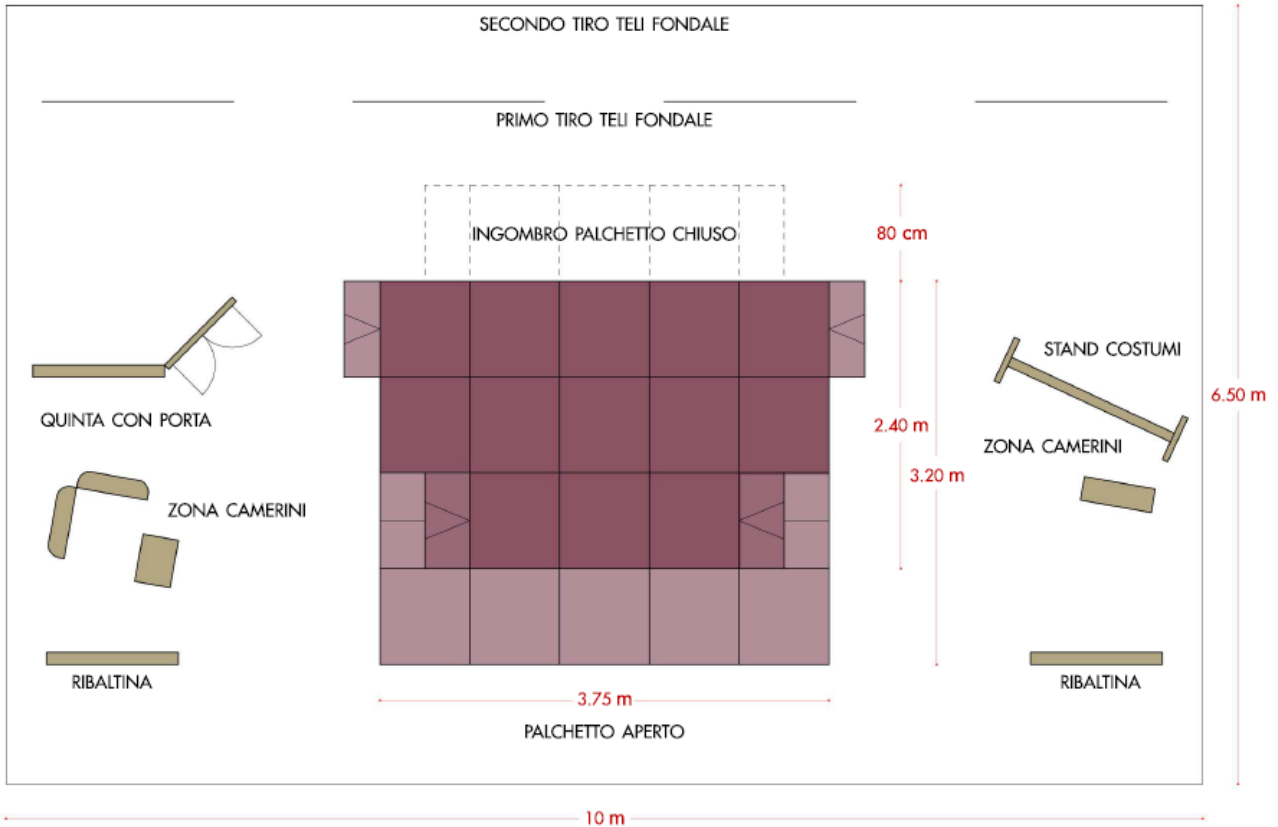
SECONDO TIRO TELI FONDALE

PRIMO TIRO TELI FONDALE

INGOMBRO PALCHETTO CHIUSO

80 cm

STAND COSTUMI

6.50 m

QUINTA CON PORTA

2.40 m

ZONA CAMERINI

3.20 m

ZONA CAMERINI

RIBALTINA

RIBALTINA

3.75 m

PALCHETTO APERTO

10 m